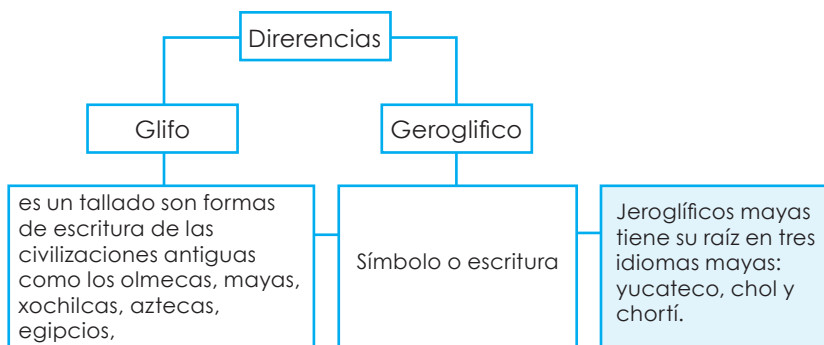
Direrencias

Glifo

Geroglifico

es un tallado son formas de escritura de las civilizaciones antiguas como los olmecas, mayas, xochilcas, aztecas, egipcios,

Símbolo o escritura

Jeroglíficos mayas tiene su raíz en tres idiomas mayas: yucateco, chol y chortí.